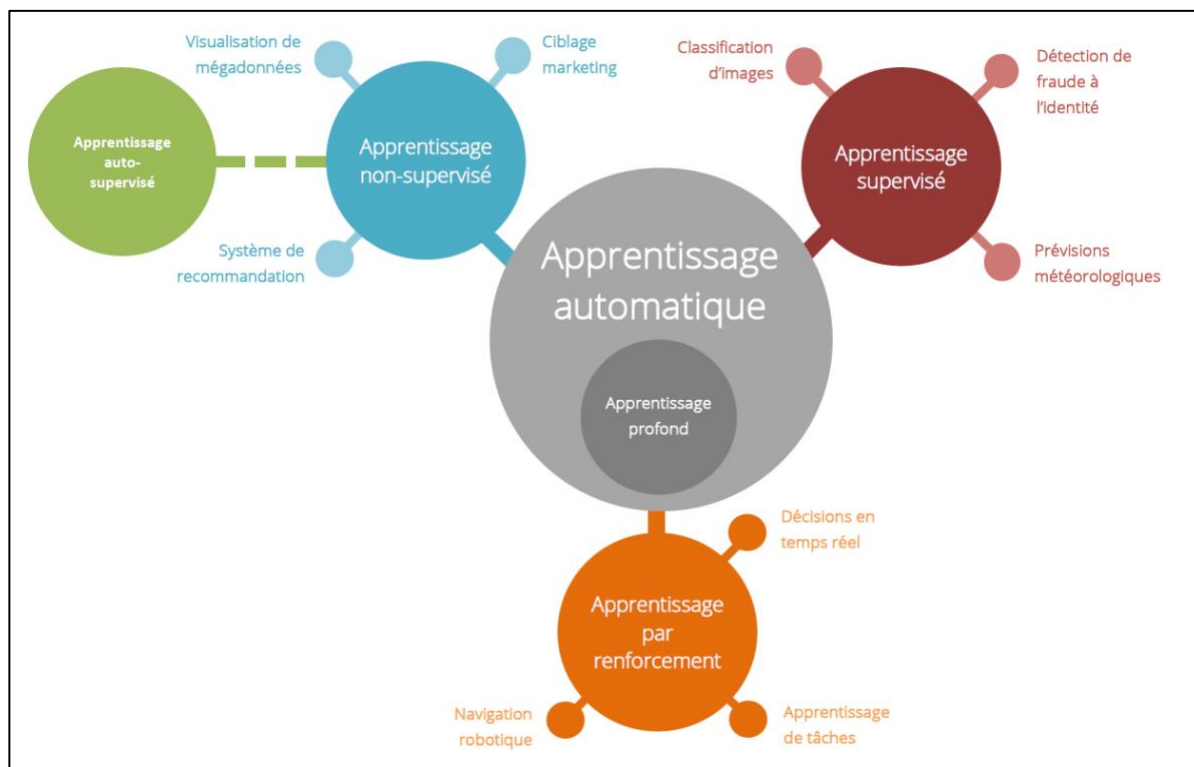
Visualisation de mégadonnées

Ciblage marketing

Classification d'images

Détection de fraude à l'identité

Apprentissage auto-supervisé

Apprentissage non-supervisé

Apprentissage supervisé

Système de recommandation

Apprentissage automatique

Prévisions météorologiques

Apprentissage profond

Décisions en temps réel

Apprentissage par renforcement

Navigation robotique

Apprentissage de tâches